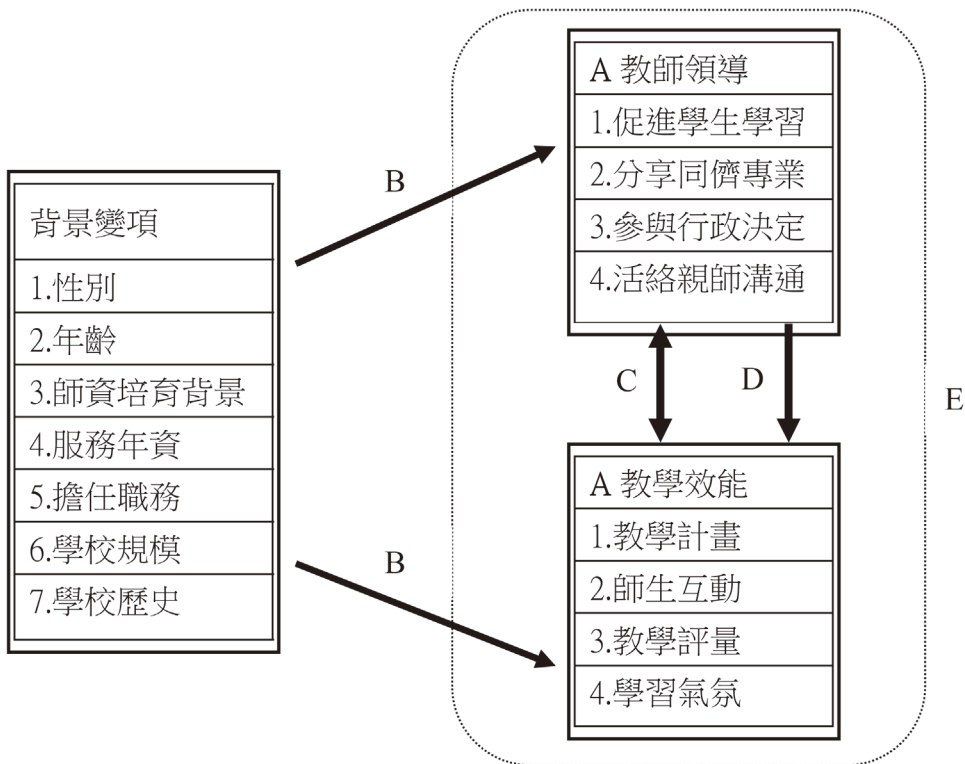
背景變項
1.性別
2.年齡
3.師資培育背景
4.服務年資
5.擔任職務
6.學校規模
7.學校歷史

B

B

A 教師領導
1.促進學生學習
2.分享同儕專業
3.參與行政決定
4.活絡親師溝通

C

D

E

A 教學效能
1.教學計畫
2.師生互動
3.教學評量
4.學習氣氛